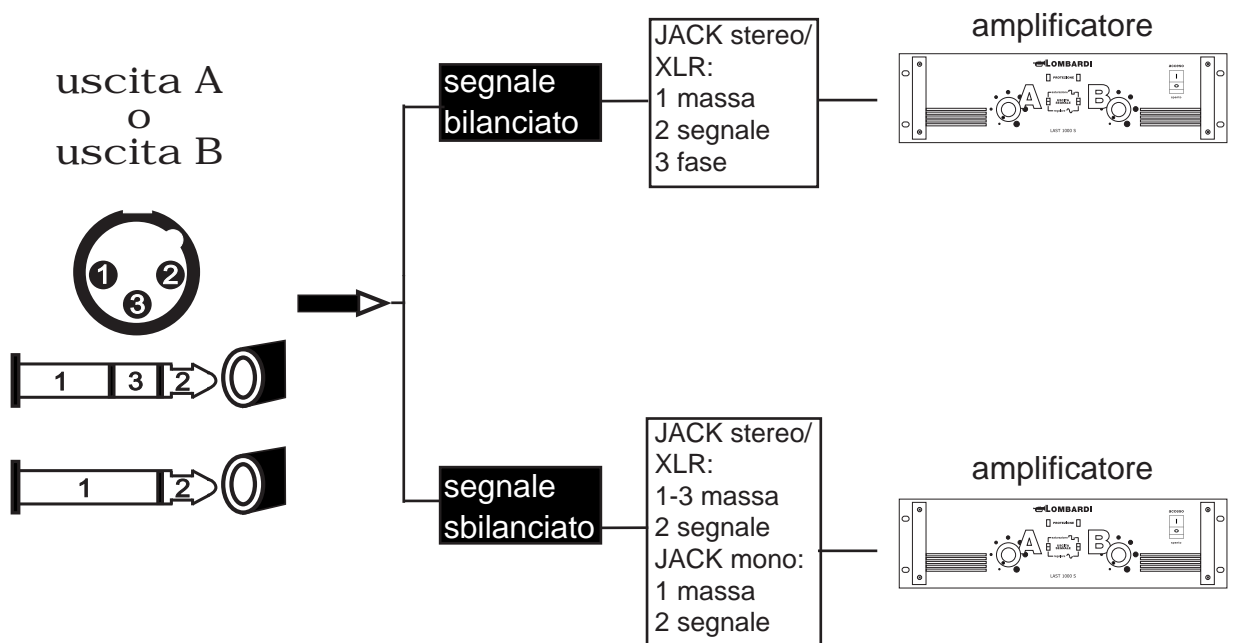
uscita A
o
uscita B

1 2 3

1 3 2

1 2

segnale bilanciato

JACK stereo/ XLR:
1 massa
2 segnale
3 fase

amplificatore

LOMBARDI

A B

LAST 1000 S

segnale sbilanciato

JACK stereo/ XLR:
1-3 massa
2 segnale
JACK mono:
1 massa
2 segnale

amplificatore

LOMBARDI

A B

LAST 1000 S